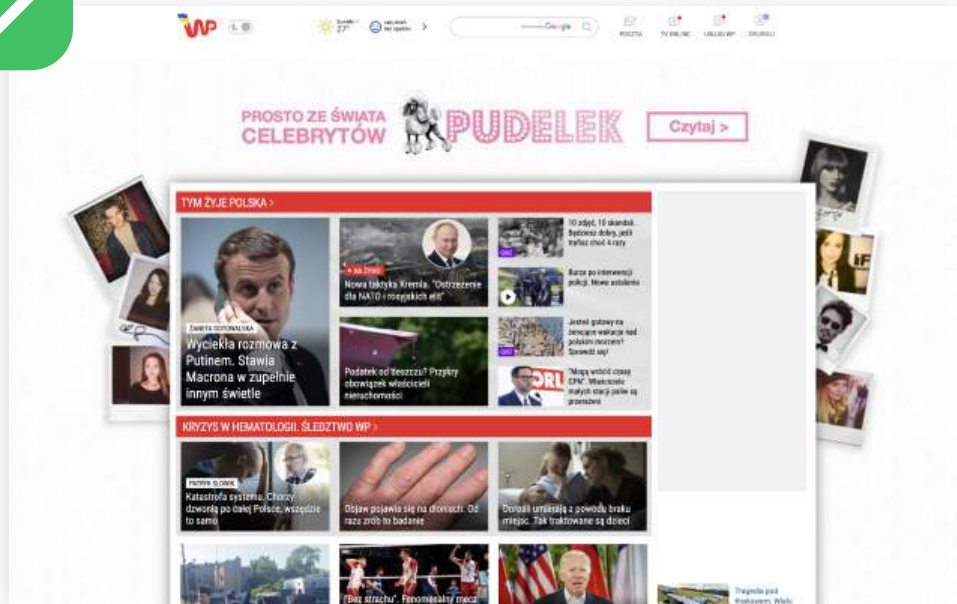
WP

27°

Google

POCZTA TV ONLINE

PROSTO ZE ŚWIATA CELEBRYTÓW PUDELEK Czytaj >

TYM ŻYJE POLSKA >

ŻANETA GOTOWALSKA

Wyciekła rozmowa z Putinem. Stawia Macrona w zupełnie innym świetle

NA ŻYWO

Nowa taktyka Kremla. "Ostrzeżenie dla NATO i rosyjskich elit"

Podatek od deszczu? Przykry obowiązek właścicieli nieruchomości

10 zdjęć, 10 skandali. Będziesz dobry, jeśli trafisz choć 4 razy

Burza po interwencji policji. Mowa ustalenia

Jesteś gotowy na zmiany? Wakacje nad polskim morzem? Sprawdź się!

"Mogą wrócić czasy CPN". Właściciele małych stacji paliw są przerażeni

KRYZYS W HEMATOLOGII. ŚLEDZTWO WP >

PATRYK SŁOWIK

Katastrofa systemu. Chorzy dzwonią po całej Polsce, wszędzie to samo

Objaw pojawia się na dłoniach. Od razu zrób to badanie

Dorośli umierają z powodu braku miejsc. Tak traktowane są dzieci

"Bez strachu". Fenomenalny mecz

Tragedia pod Krakowem. Wielu